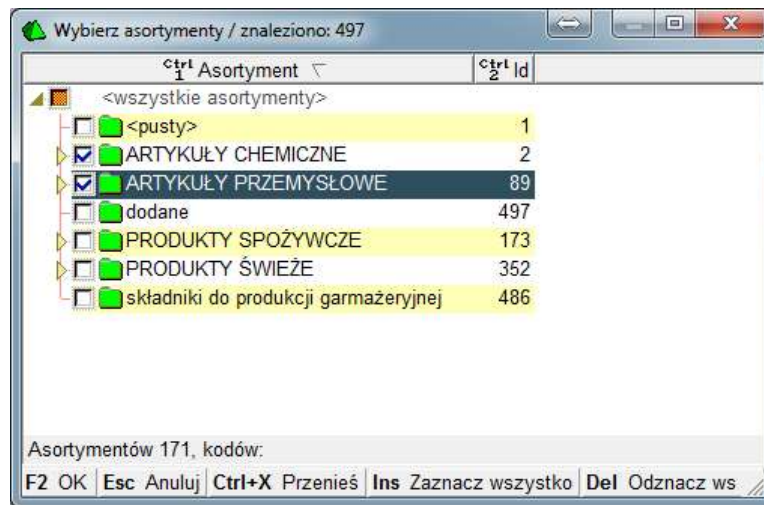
Wybierz asortymenty / znaleziono: 497

| Ctrl 1 Asortyment | Ctrl 2 Id |
|---|---|
| <wszystkie asortymenty> | |
| <pusty> | 1 |
| ARTYKUŁY CHEMICZNE | 2 |
| ARTYKUŁY PRZEMYSŁOWE | 89 |
| dodane | 497 |
| PRODUKTY SPOŻYWCZE | 173 |
| PRODUKTY ŚWIEŻE | 352 |
| składniki do produkcji garmażeryjnej | 486 |

Asortymentów 171, kodów:

F2 OK | Esc Anuluj | Ctrl+X Przenieś | Ins Zaznacz wszystko | Del Odznacz ws